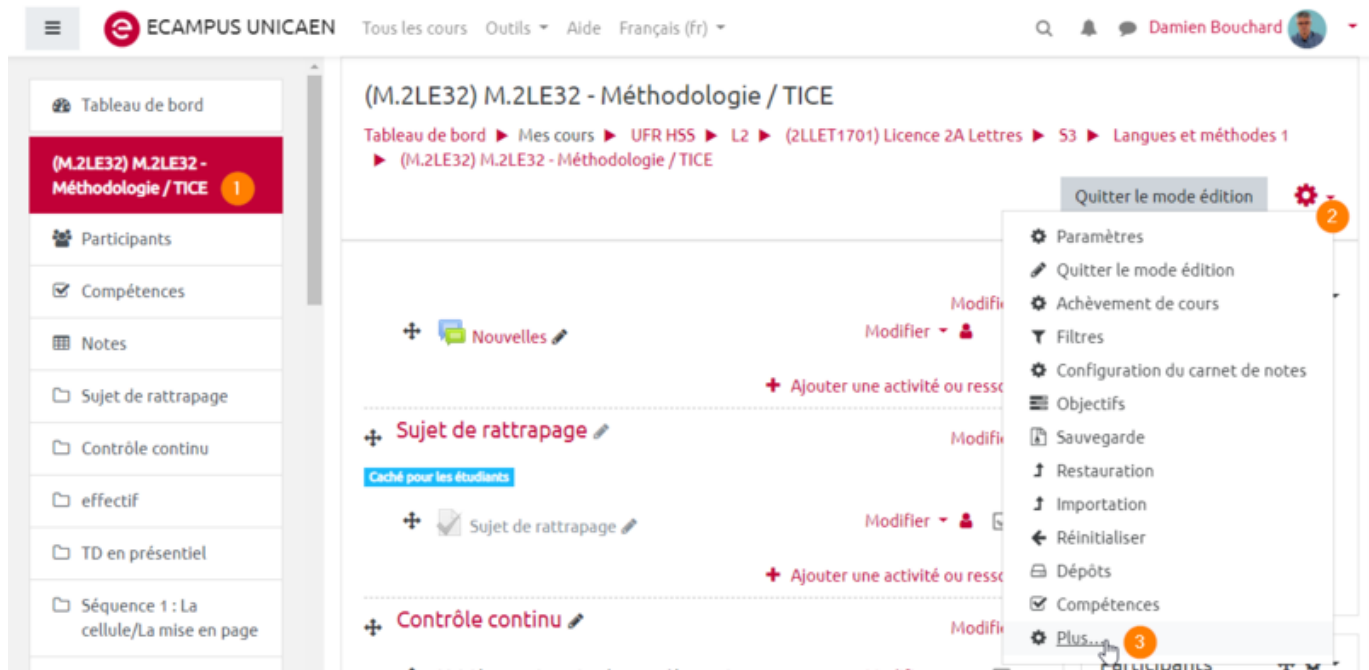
ECAMPUS UNICAEN Tous les cours Outils Aide Français (fr) Damien Bouchard

Tableau de bord

(M.2LE32) M.2LE32 - Méthodologie / TICE 1

Participants

Compétences

Notes

Sujet de rattrapage

Contrôle continu

effectif

TD en présentiel

Séquence 1 : La cellule/La mise en page

(M.2LE32) M.2LE32 - Méthodologie / TICE

Tableau de bord ▶ Mes cours ▶ UFR HSS ▶ L2 ▶ (2LLET1701) Licence 2A Lettres ▶ S3 ▶ Langues et méthodes 1 ▶ (M.2LE32) M.2LE32 - Méthodologie / TICE

Quitter le mode édition

2

Paramètres
Quitter le mode édition
Achèvement de cours
Filtres
Configuration du carnet de notes
Objectifs
Sauvegarde
Restauration
Importation
Réinitialiser
Dépôts
Compétences
Plus... 3

Modifi

Nouvelles

Modifier

Ajouter une activité ou resso

Sujet de rattrapage

Modifi

Caché pour les étudiants

Sujet de rattrapage

Modifier

Ajouter une activité ou resso

Contrôle continu

Modifi